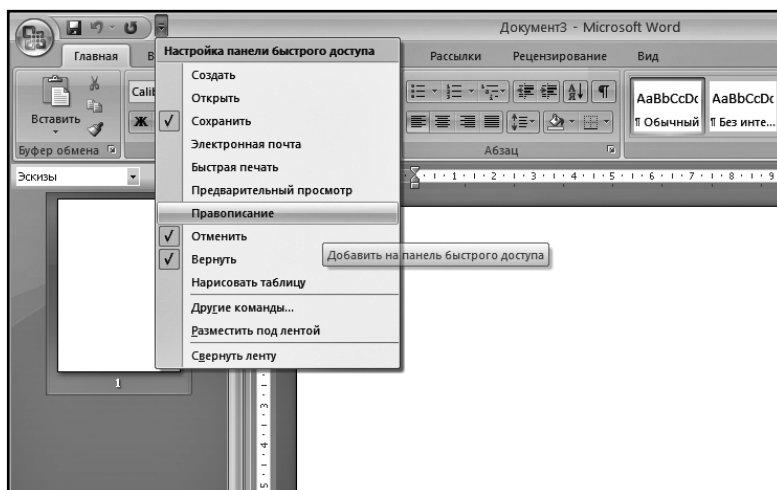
Документ3 - Microsoft Word

Главная
В
Рассылки
Рецензирование
Вид

Настройка панели быстрого доступа
Создать
Открыть
✓ Сохранить
Электронная почта
Быстрая печать
Предварительный просмотр
Правописание
✓ Отменить
✓ Вернуть
Нарисовать таблицу
Другие команды...
Разместить под лентой
Свернуть ленту

Добавить на панель быстрого доступа

Вставить
Буфер обмена
Calib
Ж
Абзац
AaBbCcDc
AaBbCcDc
¶ Обычный
¶ Без инте...
Эскизы
1